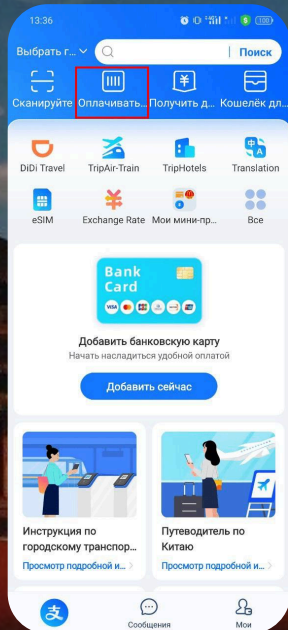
13:36

Выбрать г... Поиск

Сканируйте Оплачивать... Получить д... Кошелёк дл...

DiDi Travel TripAir-Train TripHotels Translation

eSIM Exchange Rate Мои мини-пр... Все

Bank Card

VISA

Добавить банковскую карту

Начать насладиться удобной оплатой

Добавить сейчас

Инструкция по городскому транспор...

Просмотр подробной и...

Путеводитель по Китаю

Просмотр подробной и...

Сообщения Мои